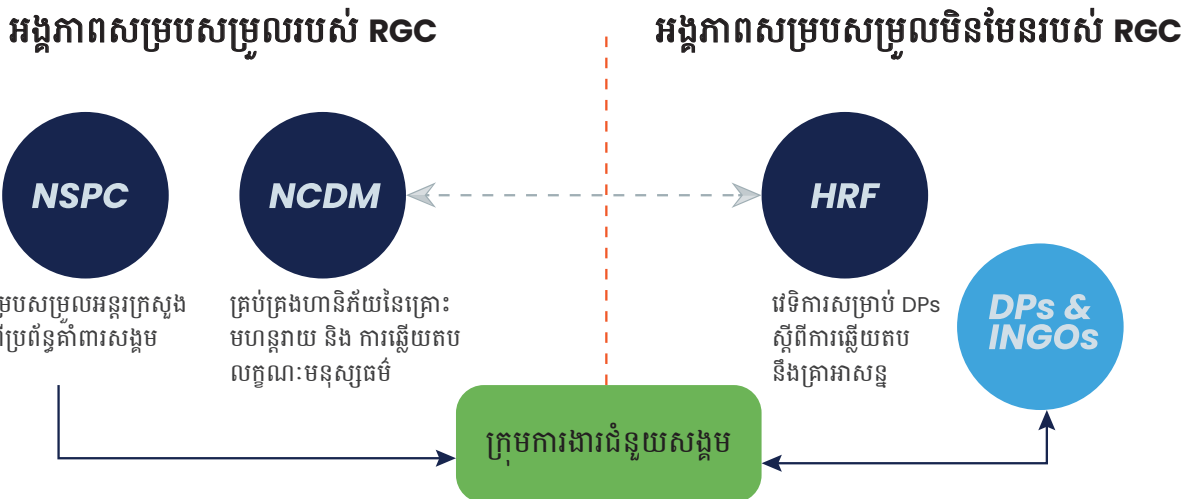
អង្គភាពសម្របសម្រួលរបស់ RGC

អង្គភាពសម្របសម្រួលមិនមែនរបស់ RGC

NSPC

NCDM

HRF

DPs & INGOs

ម្របសម្រួលអន្តរក្រសួង ប្រព័ន្ធគាំពារសង្គម

គ្រប់គ្រងហានិភ័យនៃគ្រោះមហន្តរាយ និង ការឆ្លើយតបលក្ខណៈមនុស្សធម៌

វេទិកាសម្រាប់ DPs ស្តីពីការឆ្លើយតបនឹងគ្រាអាសន្ន

ក្រុមការងារជំនួយសង្គម